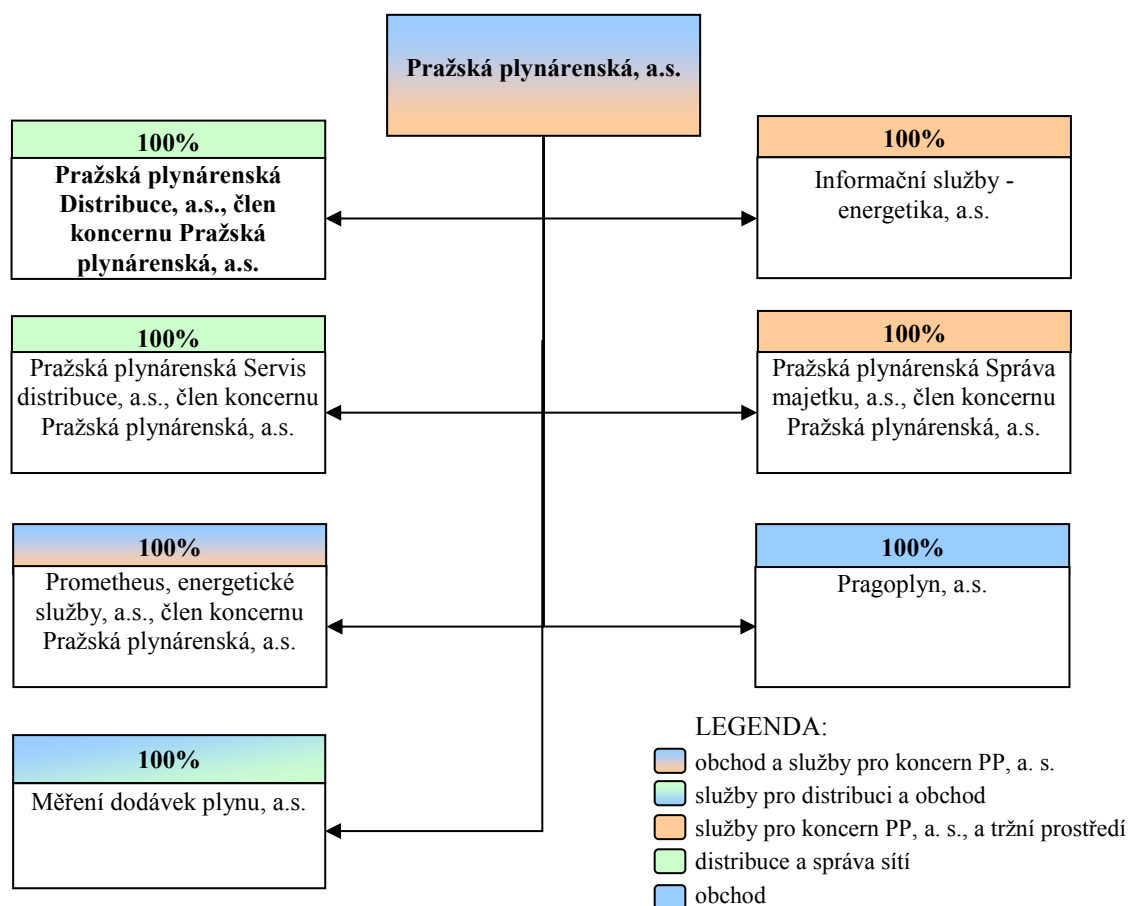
Pražská plynárenská, a.s.

100%
Pražská plynárenská Distribuce, a.s., člen koncernu Pražská plynárenská, a.s.

100%
Informační služby - energetika, a.s.

100%
Pražská plynárenská Servis distribuce, a.s., člen koncernu Pražská plynárenská, a.s.

100%
Pražská plynárenská Správa majetku, a.s., člen koncernu Pražská plynárenská, a.s.

100%
Prometheus, energetické služby, a.s., člen koncernu Pražská plynárenská, a.s.

100%
Pragoplyn, a.s.

100%
Měření dodávek plynu, a.s.

LEGENDA:
obchod a služby pro koncern PP, a. s.
služby pro distribuci a obchod
služby pro koncern PP, a. s., a tržní prostředí
distribuce a správa sítí
obchod